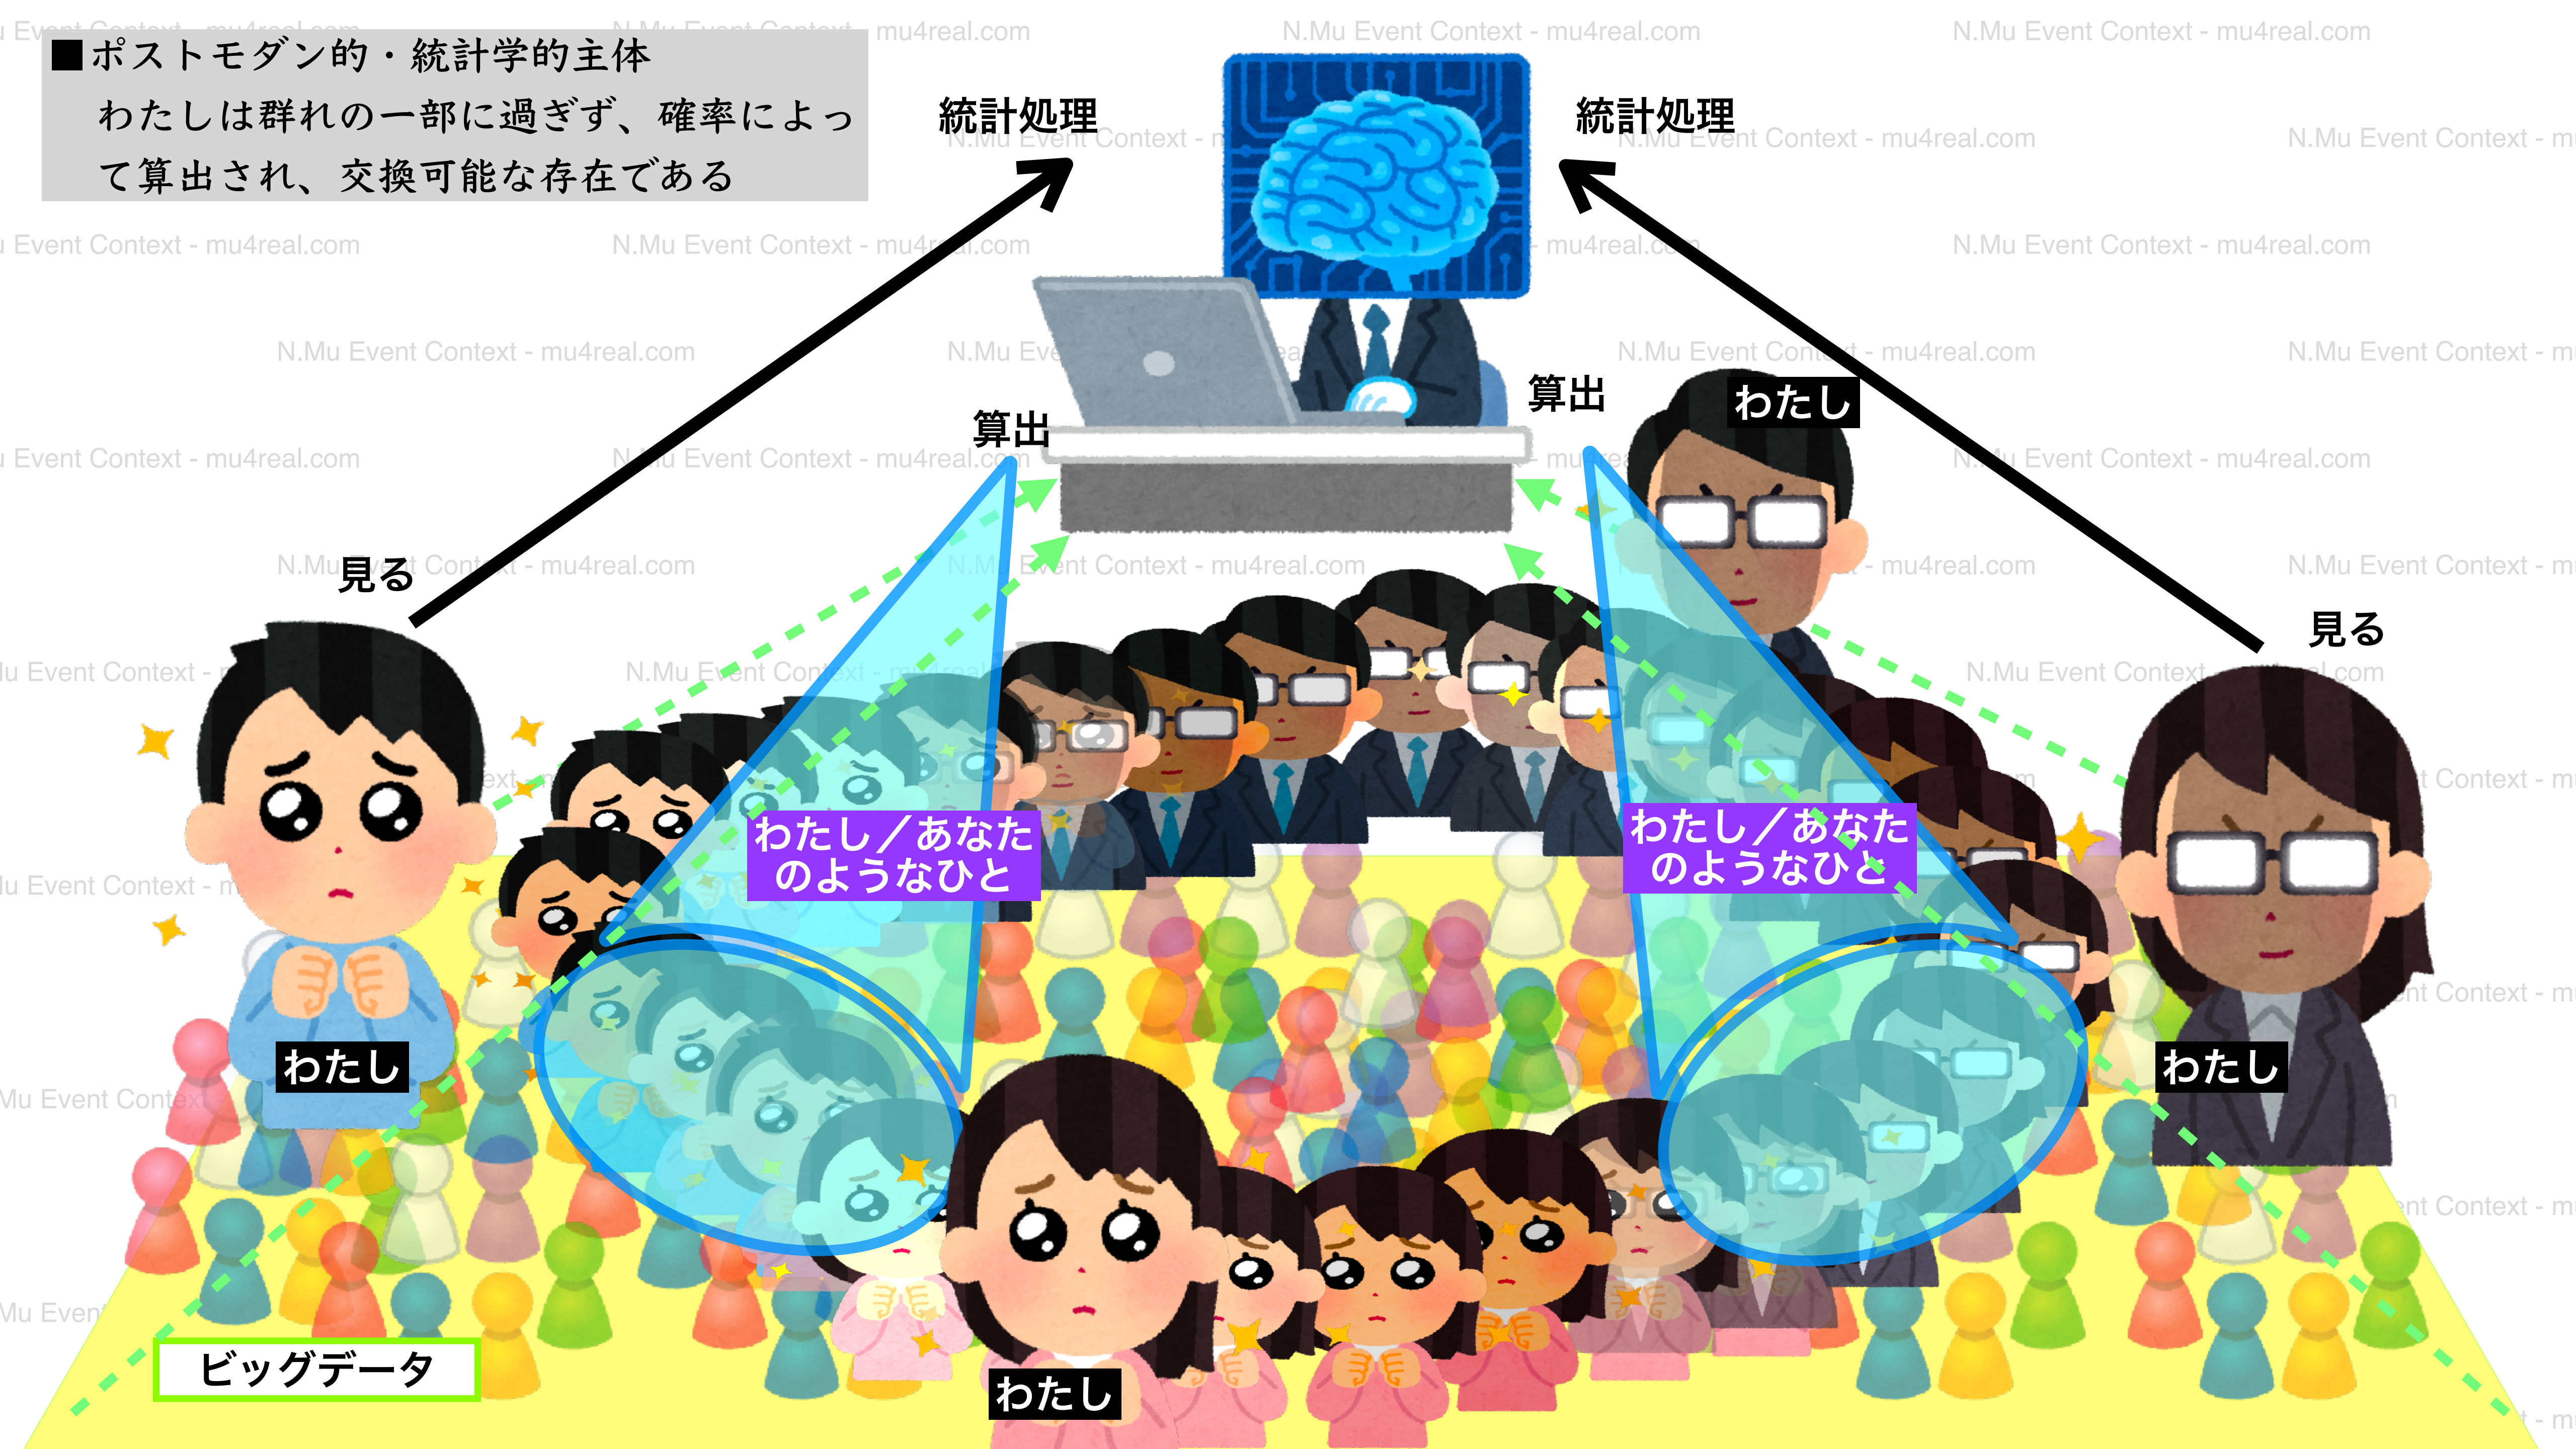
■ポストモダン的・統計学的主体
わたしは群れの一部に過ぎず、確率によって算出され、交換可能な存在である

統計処理

統計処理

算出

算出

わたし

見る

見る

わたし／あなたのようなひと

わたし／あなたのようなひと

わたし

わたし

わたし

ビッグデータ

N.Mu Event Context - mu4real.com